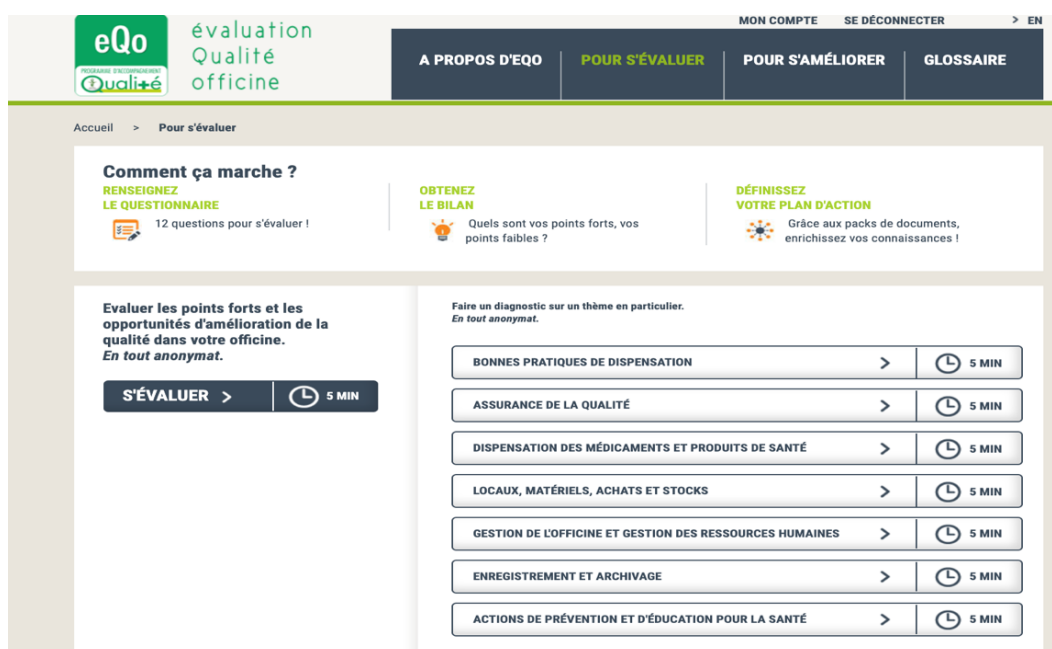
eQo
PROGRAMME D'ACCOMPAGNEMENT
Quali+é

évaluation
Qualité
officine

MON COMPTE SE DÉCONNECTER > EN

A PROPOS D'EQO
POUR S'ÉVALUER
POUR S'AMÉLIORER
GLOSSAIRE

Accueil > Pour s'évaluer

Comment ça marche ?

RENSEIGNEZ
LE QUESTIONNAIRE
12 questions pour s'évaluer !

OBTENEZ
LE BILAN
Quels sont vos points forts, vos points faibles ?

DÉFINISSEZ
VOTRE PLAN D'ACTION
Grâce aux packs de documents, enrichissez vos connaissances !

Evaluer les points forts et les opportunités d'amélioration de la qualité dans votre officine.
En tout anonymat.

S'ÉVALUER > 5 MIN

Faire un diagnostic sur un thème en particulier.
En tout anonymat.

BONNES PRATIQUES DE DISPENSATION > 5 MIN
ASSURANCE DE LA QUALITÉ > 5 MIN
DISPENSATION DES MÉDICAMENTS ET PRODUITS DE SANTÉ > 5 MIN
LOCAUX, MATÉRIELS, ACHATS ET STOCKS > 5 MIN
GESTION DE L'OFFICINE ET GESTION DES RESSOURCES HUMAINES > 5 MIN
ENREGISTREMENT ET ARCHIVAGE > 5 MIN
ACTIONS DE PRÉVENTION ET D'ÉDUCATION POUR LA SANTÉ > 5 MIN